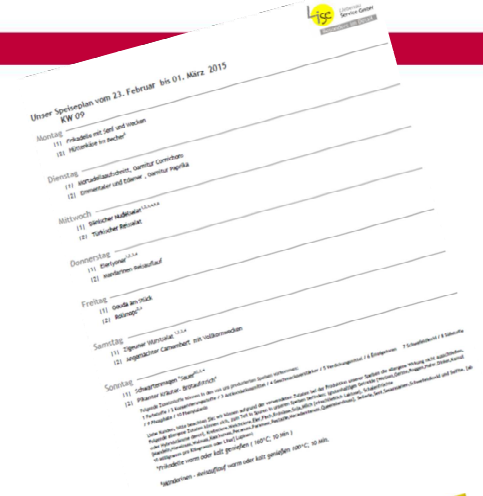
Unser Speiseplan vom 23. Februar bis 01. März 2015
KW 09

Montag
(1) Frikadelle mit Senf und Wecken
(2) Hüttenkäse im Becher

Dienstag
(1) Mortadellabrötchen, Garnitur Cornichon
(2) Emmentaler und Edamer, Garnitur Paprika

Mittwoch
(1) Türkischer Nudelsalat
(2) Türkischer Reissalat

Donnerstag
(1) Eiersalat
(2) Mandarinen Reisauflauf

Freitag
(1) Dovda am Stück
(2) Rohkost

Samstag
(1) Zigeuner Wurstsalat
(2) Angemachter Camembert mit Vollkornwecken

Sonntag
(1) Schweinerippen "Texas"
(2) Pikanter Kräuter-Brotaufstrich

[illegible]

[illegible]

*Frikadelle warm oder kalt genießen (160°C, 10 min.)

*Mandarinen-Reisauflauf warm oder kalt genießen (160°C, 10 min.)